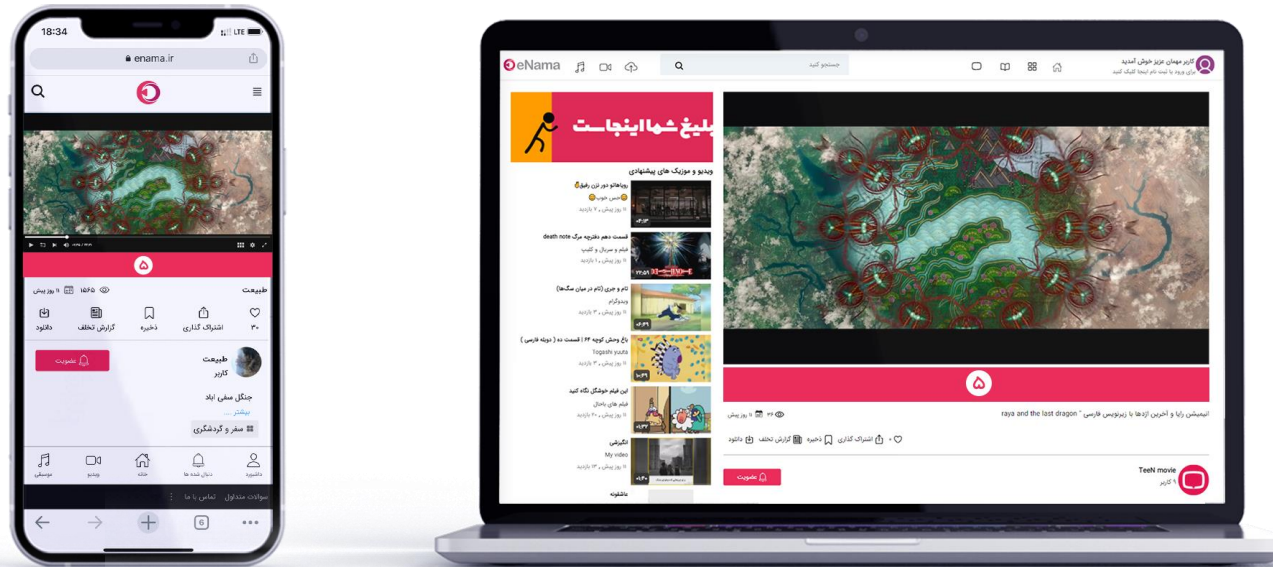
18:34
LTE
enama.ir

۵

طبیعت
۱۶۶۵
۱۱ روز پیش

۳۰
اشتراک گذاری
ذخیره
گزارش تخلف
دانلود

طبیعت
کاربر
عضویت

جنگل مسلی اباد
بیشتر ...
سفر و گردشگری

داشبورد
دنبال شده ها
خانه
ویدیو
موسیقی

سوالات متداول
تماس با ما

6

eNama
جستجو کنید
کاربر مهمان عزیز خوش آمدید
برای ورود یا ثبت نام اینجا کلیک کنید

تبلیغ شما اینجاست

ویدیو و موزیک های پیشنهادی

رویاهاتو دور نزن رفیق
حس خوب
۱۱ روز پیش ۷ بازدید

قسمت دهم دفترچه مرگ death note
فیلم و سریال و کلیپ
۱۱ روز پیش ۱ بازدید

تام و جری (تام در میان سگ‌ها)
ویدوگرام
۱۱ روز پیش ۳ بازدید

باغ وحش کوچه ۶۴ | قسمت ده ( دوبله فارسی )
Togashi yuuta
۱۱ روز پیش ۳ بازدید

این فیلم خوشگل نگاه کنید
فیلم های باحال
۱۱ روز پیش ۲۰ بازدید

انگیزشی
My video
۱۱ روز پیش ۱۳ بازدید

دانشجو

۵

انیمیشن رایا و آخرین اژدها با زیرنویس فارسی " raya and the last dragon
۲۶
۸ روز پیش
۰
اشتراک گذاری
ذخیره
گزارش تخلف
دانلود

TeeN movie
۱ کاربر
عضویت